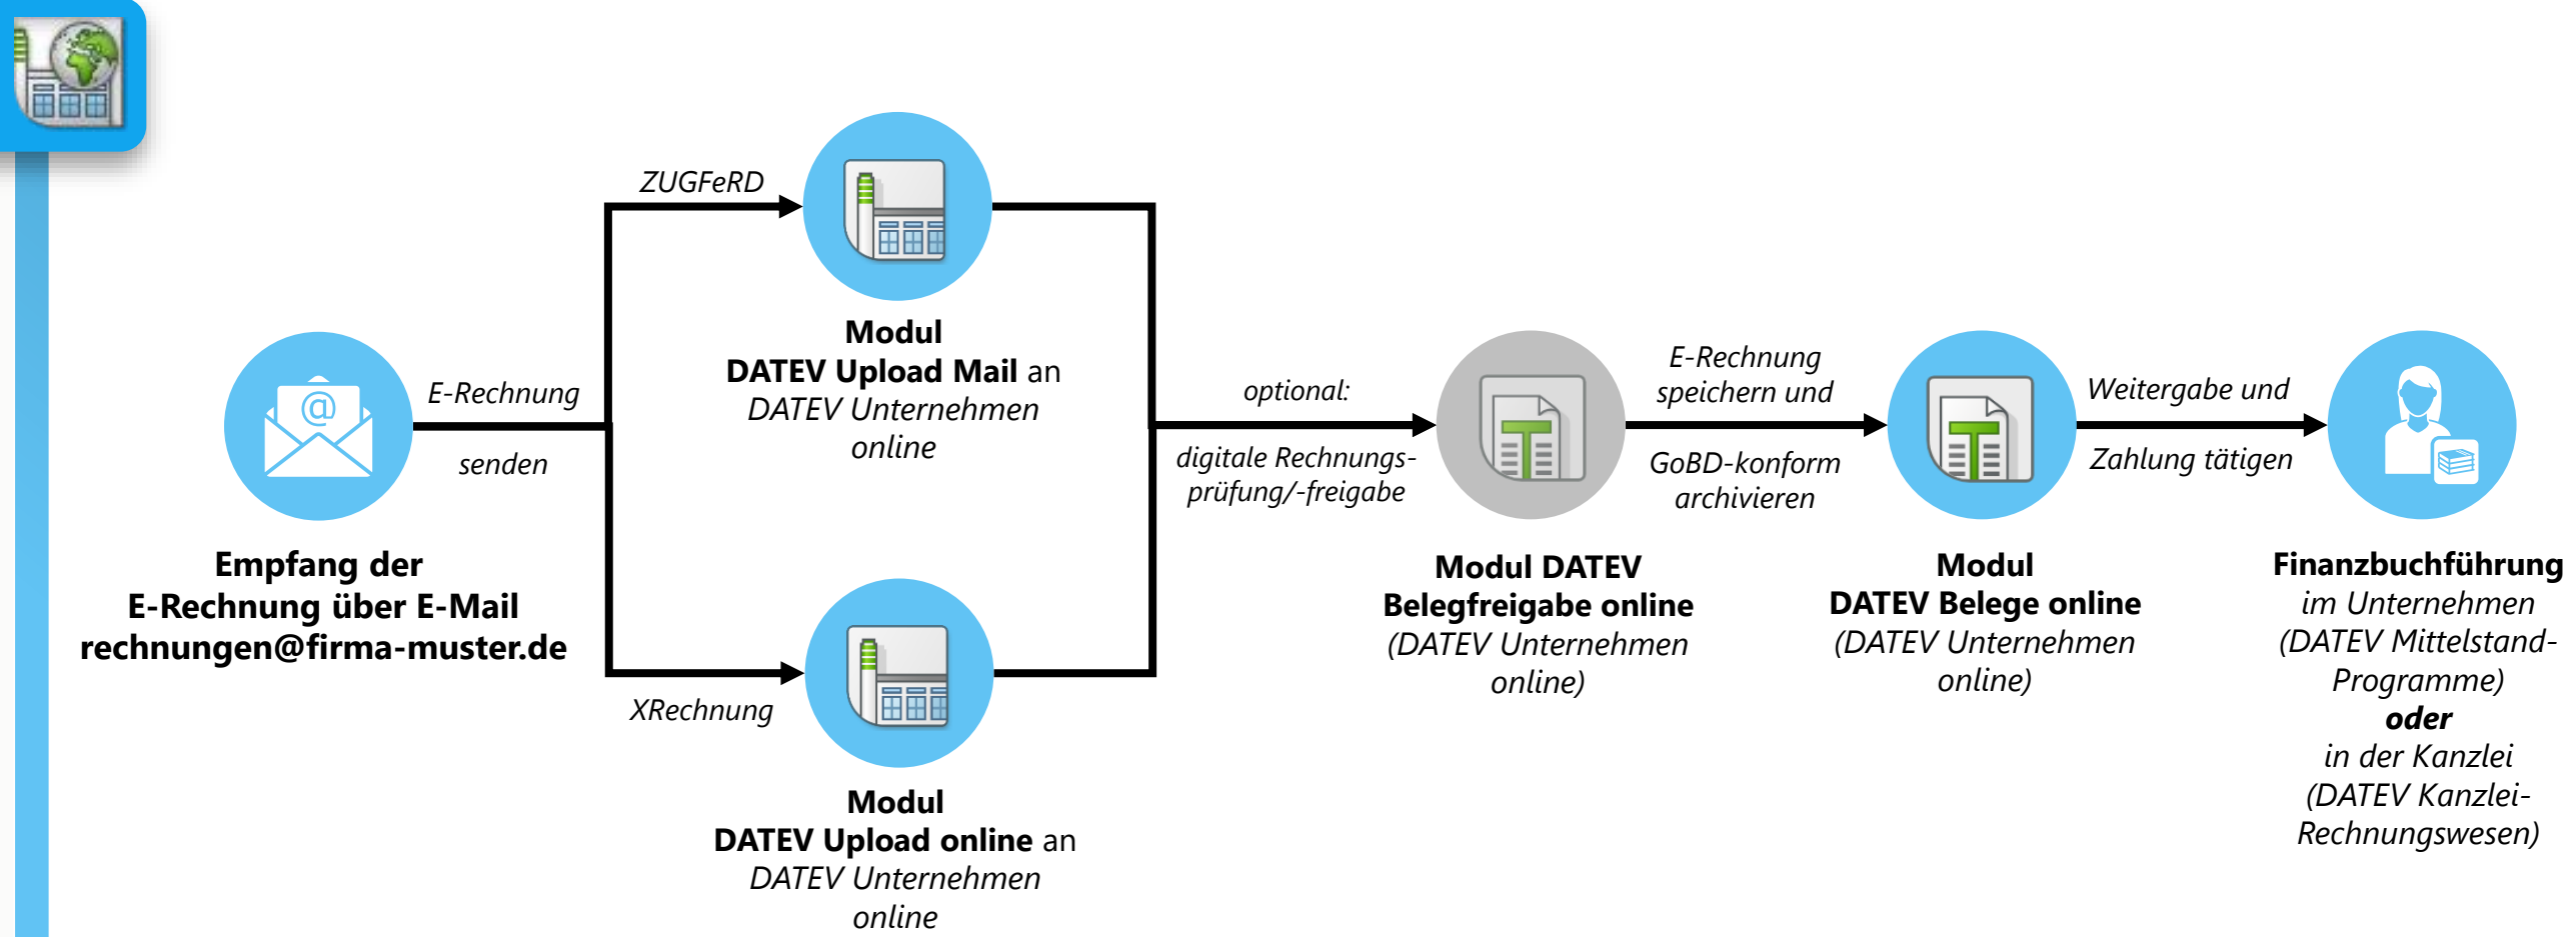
Empfang der E-Rechnung über E-Mail rechnungen@firma-muster.de

E-Rechnung senden

ZUGFeRD

Modul DATEV Upload Mail an DATEV Unternehmen online

XRechnung

Modul DATEV Upload online an DATEV Unternehmen online

optional: digitale Rechnungsprüfung/-freigabe

Modul DATEV Belegfreigabe online (DATEV Unternehmen online)

E-Rechnung speichern und GoBD-konform archivieren

Modul DATEV Belege online (DATEV Unternehmen online)

Weitergabe und Zahlung tätigen

Finanzbuchführung im Unternehmen (DATEV Mittelstand-Programme) oder in der Kanzlei (DATEV Kanzlei-Rechnungswesen)